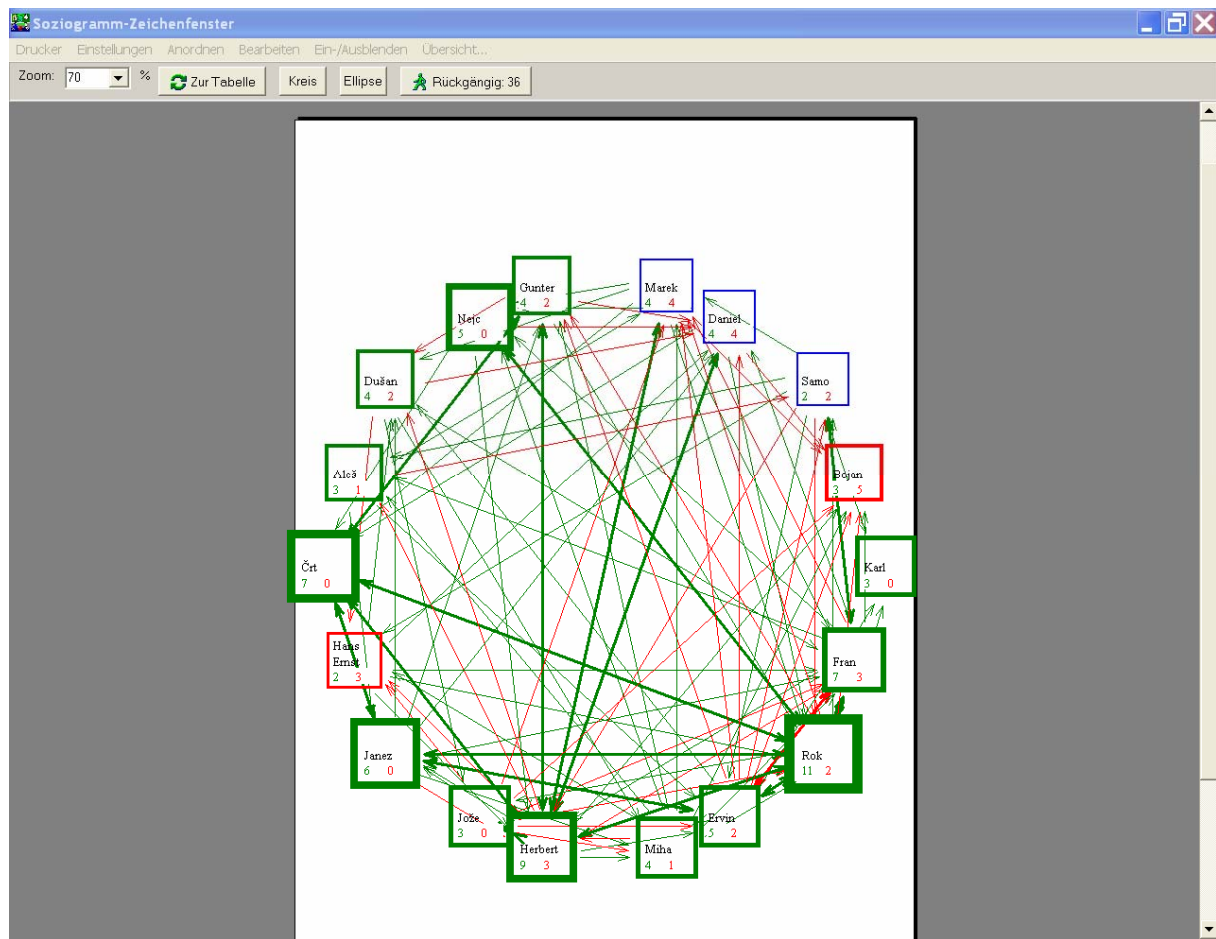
Soziogramm-Zeichenfenster

Drucker Einstellungen Anordnen Bearbeiten Ein-/Ausblenden Übersicht...

Zoom: 70 % Zur Tabelle Kreis Ellipse Rückgängig: 36

Gunter
4 2

Marek
4 4

Nejc
5 0

Daniel
4 4

Dušan
4 2

Samo
2 2

Alcă
3 1

Bojan
3 5

Karl
3 0

Črt
7 0

Hans Ernst
2 3

Fran
7 3

Janez
6 0

Rok
11 2

Jože
3 0

Ervin
5 2

Herbert
9 3

Miha
4 1